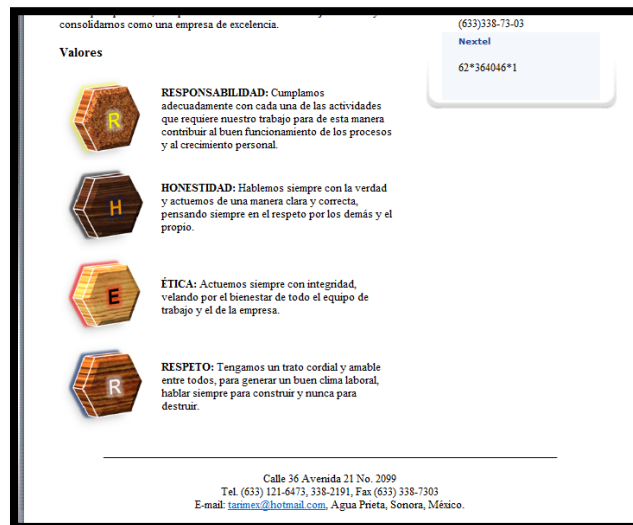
consolidamos como una empresa de excelencia.

(633)338-73-03

Nextel

62*364046*1

Valores

R

RESPONSABILIDAD: Cumplamos adecuadamente con cada una de las actividades que requiere nuestro trabajo para de esta manera contribuir al buen funcionamiento de los procesos y al crecimiento personal.

H

HONESTIDAD: Hablemos siempre con la verdad y actuemos de una manera clara y correcta, pensando siempre en el respeto por los demás y el propio.

E

ÉTICA: Actuemos siempre con integridad, velando por el bienestar de todo el equipo de trabajo y el de la empresa.

R

RESPETO: Tengamos un trato cordial y amable entre todos, para generar un buen clima laboral, hablar siempre para construir y nunca para destruir.

Calle 36 Avenida 21 No. 2099
Tel. (633) 121-6473, 338-2191, Fax (633) 338-7303
E-mail: tarimex@hotmail.com, Agua Prieta, Sonora, México.